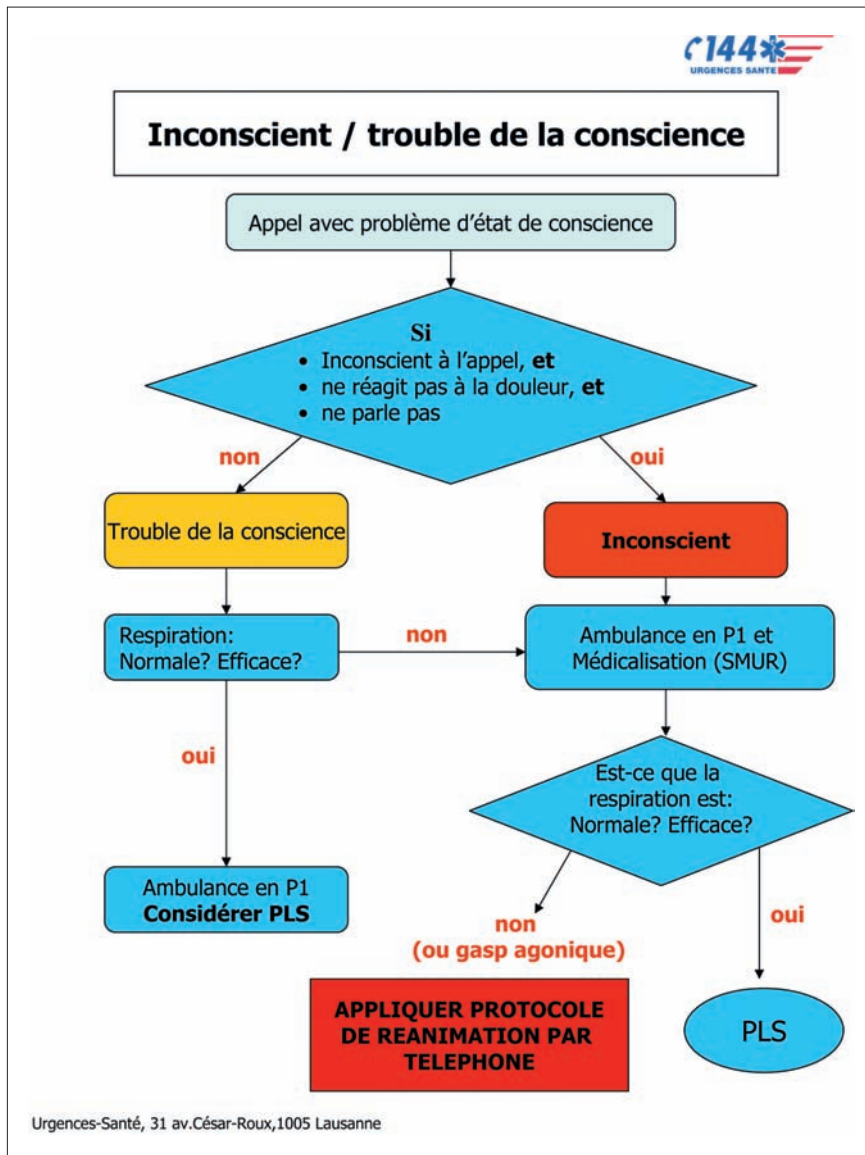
144
URGENCES SANTE

Inconscient / trouble de la conscience

Appel avec problème d'état de conscience

Si
• Inconscient à l'appel, **et**
• ne réagit pas à la douleur, **et**
• ne parle pas

non

oui

Trouble de la conscience

Inconscient

Respiration: Normale? Efficace?

non

Ambulance en P1 et Médicalisation (SMUR)

oui

Est-ce que la respiration est: Normale? Efficace?

Ambulance en P1
**Considérer PLS**

non
(ou gasp agonique)

oui

APPLIQUER PROTOCOLE DE REANIMATION PAR TELEPHONE

PLS

Urgences-Santé, 31 av.César-Roux,1005 Lausanne